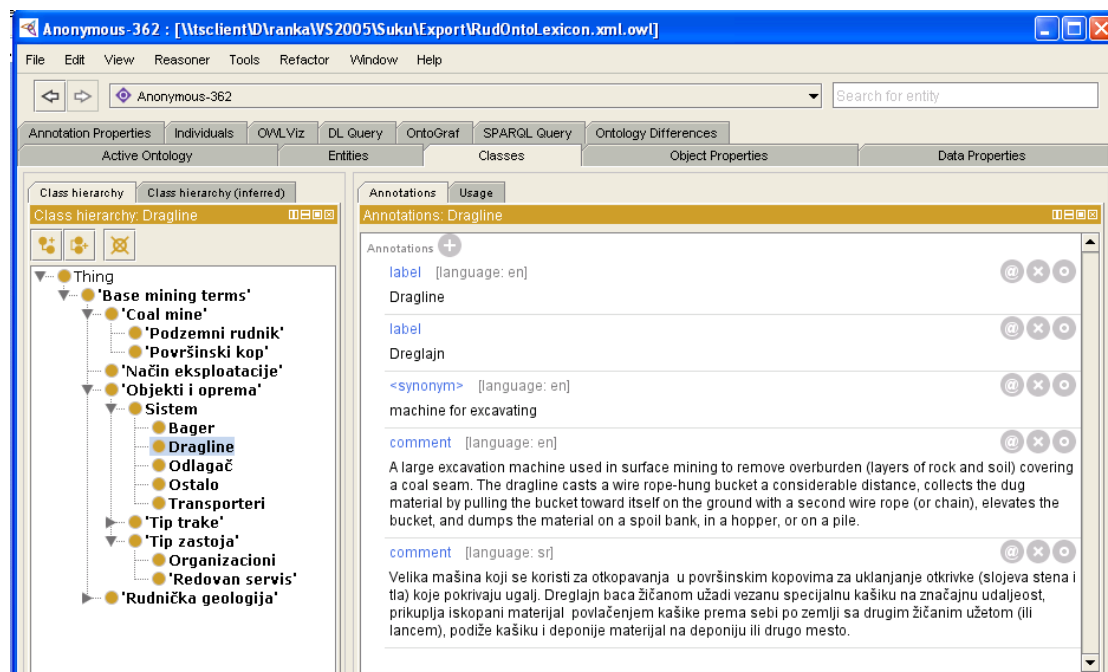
Anonymous-362 : [\\tsclient\D\ranka\VS2005\Suku\Export\RudOntoLexicon.xml.owl]

File Edit View Reasoner Tools Refactor Window Help

Anonymous-362

Search for entity

Annotation Properties | Individuals | OWLViz | DL Query | OntoGraf | SPARQL Query | Ontology Differences

Active Ontology | Entities | Classes | Object Properties | Data Properties

Class hierarchy | Class hierarchy (inferred)

Class hierarchy: Dragline

Thing
'Base mining terms'
'Coal mine'
'Podzemni rudnik'
'Površinski kop'
'Način eksploatacije'
'Objekti i oprema'
Sistem
Bager
Dragline
Odlagač
Ostalo
Transporteri
'Tip trake'
'Tip zastoja'
Organizacioni
'Redovan servis'
'Rudnička geologija'

Annotations | Usage

Annotations: Dragline

Annotations

label [language: en]
Dragline

label
Dreglajn

<synonym> [language: en]
machine for excavating

comment [language: en]
A large excavation machine used in surface mining to remove overburden (layers of rock and soil) covering a coal seam. The dragline casts a wire rope-hung bucket a considerable distance, collects the dug material by pulling the bucket toward itself on the ground with a second wire rope (or chain), elevates the bucket, and dumps the material on a spoil bank, in a hopper, or on a pile.

comment [language: sr]
Velika mašina koji se koristi za otkopavanja u površinskim kopovima za uklanjanje otkrivke (slojeva stena i tla) koje pokrivaju ugalj. Dreglajn baca žičanom užadi vezanu specijalnu kašiku na značajnu udaljeost, prikuplja iskopani materijal povlačenjem kašike prema sebi po zemlji sa drugim žičanim užetom (ili lancem), podiže kašiku i deponije materijal na deponiju ili drugo mesto.